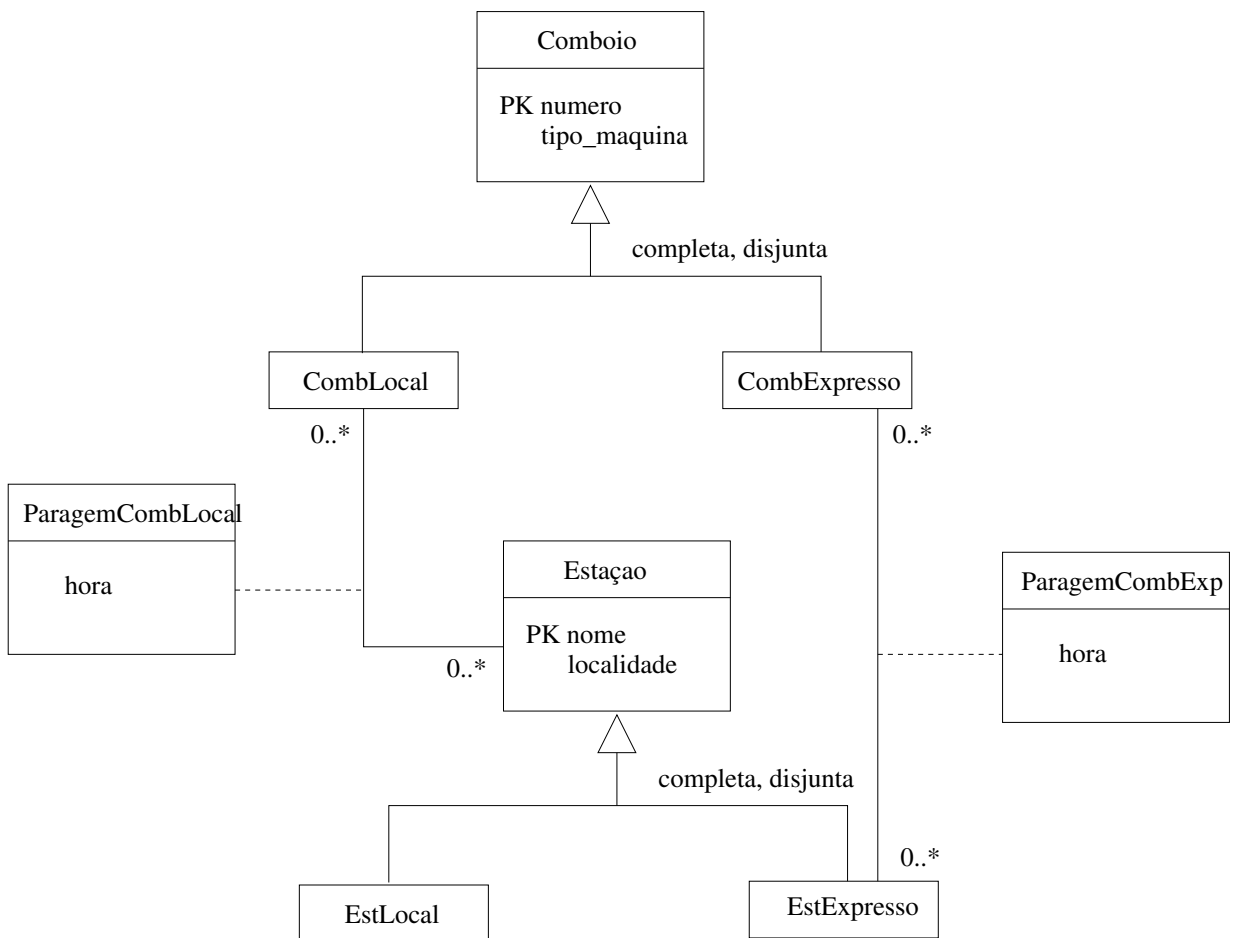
Comboio

PK numero
tipo_maquina

completa, disjunta

CombLocal

CombExpresso

0..*

0..*

ParagemCombLocal

hora

Estaçao

PK nome
localidade

0..*

ParagemCombExp

hora

completa, disjunta

0..*

EstLocal

EstExpresso